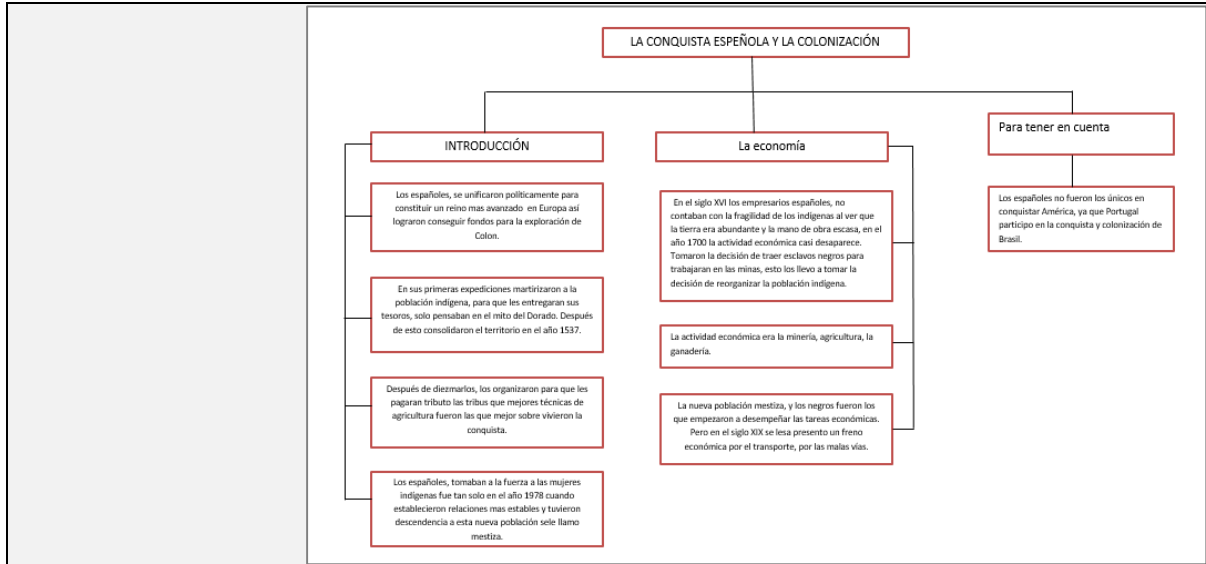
LA CONQUISTA ESPEÑOLA Y LA COLONIZACIÓN

INTRODUCCIÓN

Los españoles, se unificaron políticamente para constituir un reino mas avanzado en Europa así lograron conseguir fondos para la exploración de Colon.

En sus primeras expediciones martirizaron a la población indígena, para que les entregaran sus tesoros, solo pensaban en el mito del Dorado. Después de esto consolidaron el territorio en el año 1537.

Después de diezmarlos, los organizaron para que les pagaran tributo las tribus que mejores técnicas de agricultura fueron las que mejor sobre vivieron la conquista.

Los españoles, tomaban a la fuerza a las mujeres indígenas fue tan solo en el año 1978 cuando establecieron relaciones mas estables y tuvieron descendencia a esta nueva población sele llamo mestiza.

La economía

En el siglo XVI los empresarios españoles, no contaban con la fragilidad de los indígenas al ver que la tierra era abundante y la mano de obra escasa, en el año 1700 la actividad económica casi desaparece. Tomaron la decisión de traer esclavos negros para trabajaran en las minas, esto los llevo a tomar la decisión de reorganizar la población indígena.

La actividad económica era la minería, agricultura, la ganadería.

La nueva población mestiza, y los negros fueron los que empezaron a desempeñar las tareas económicas. Pero en el siglo XIX se lesa presento un freno económica por el transporte, por las malas vías.

Para tener en cuenta

Los españoles no fueron los únicos en conquistar América, ya que Portugal participo en la conquista y colonización de Brasil.